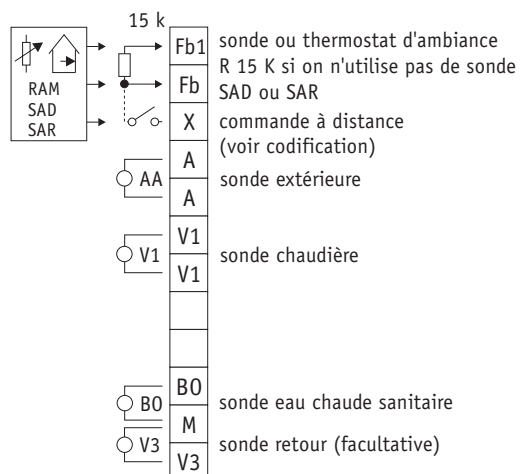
15 k

RAM
SAD
SAR

Fb1 sonde ou thermostat d'ambiance
R 15 K si on n'utilise pas de sonde
Fb SAD ou SAR
X commande à distance
(voir codification)
A
AA sonde extérieure
A
V1
V1 sonde chaudière
V1

B0
B0 sonde eau chaude sanitaire
M
V3 sonde retour (facultative)
V3